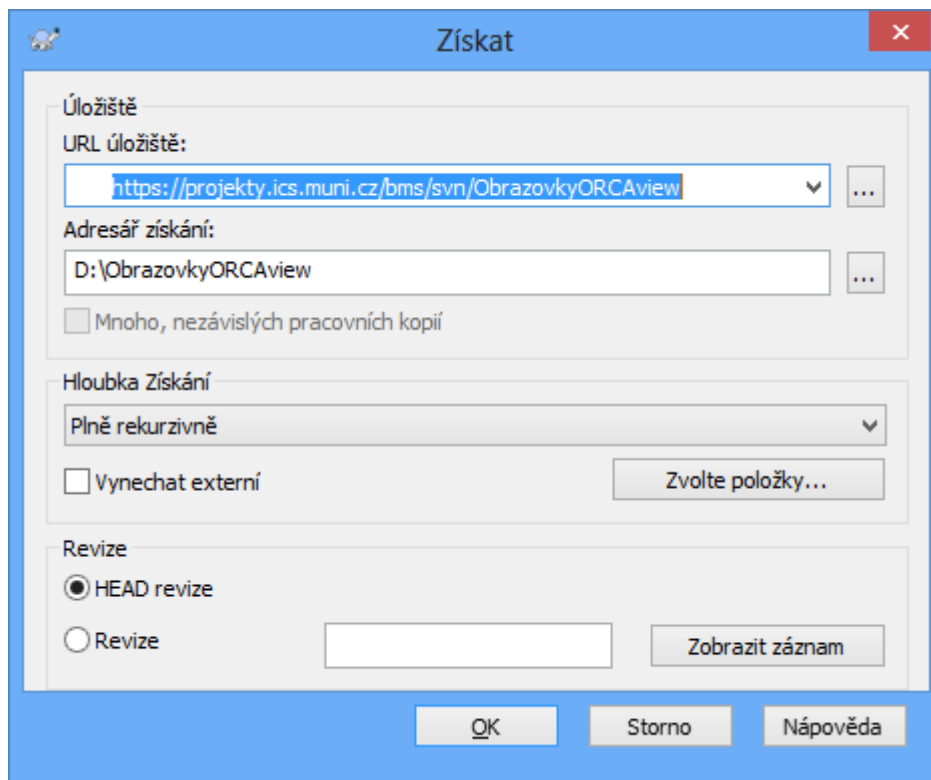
Získat

Úložiště

URL úložiště:

https://projekty.ics.muni.cz/bms/svn/ObrazovkyORCAview

...

Adresář získání:

D:\ObrazovkyORCAview

...

Mnoho, nezávislých pracovních kopií

Hloubka Získání

Plně rekurzivně

Vynechat externí

Zvolte položky...

Revize

HEAD revize

Revize

Zobrazit záznam

OK

Storno

Nápověda